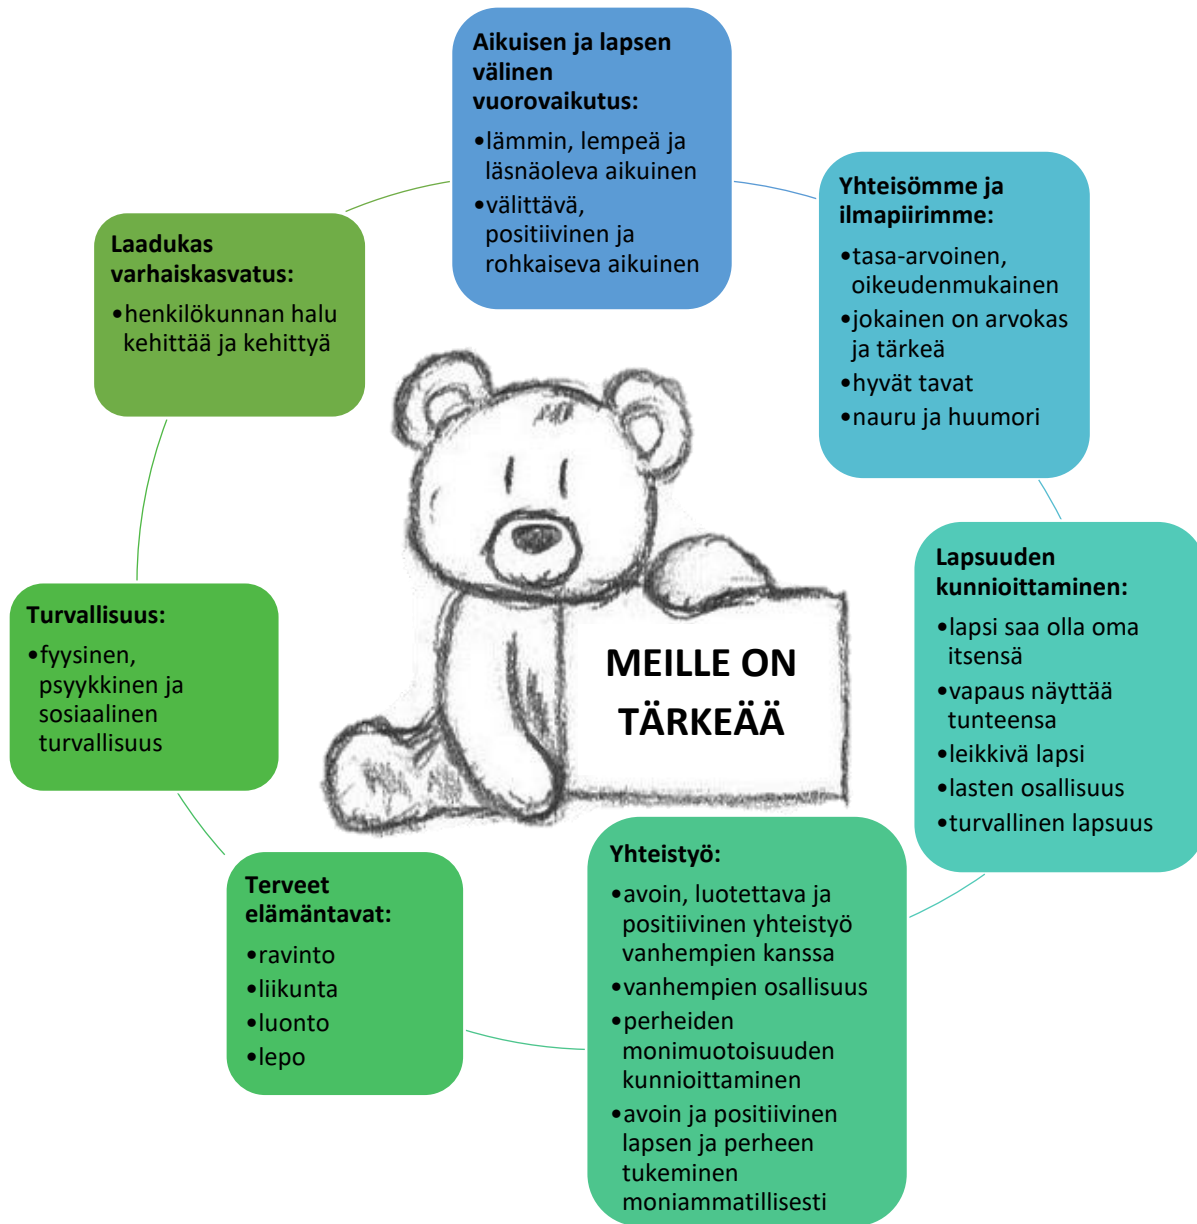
MEILLE ON TÄRKEÄÄ

Aikuisen ja lapsen välinen vuorovaikutus:
•lämmin, lempeä ja läsnäoleva aikuinen
•välittävä, positiivinen ja rohkaiseva aikuinen

Yhteisömme ja ilmapiirimme:
•tasa-arvoinen, oikeudenmukainen
•jokainen on arvokas ja tärkeä
•hyvät tavat
•nauru ja huumori

Lapsuuden kunnioittaminen:
•lapsi saa olla oma itsensä
•vapaus näyttää tunteensa
•leikkivä lapsi
•lasten osallisuus
•turvallinen lapsuus

Yhteistyö:
•avoin, luotettava ja positiivinen yhteistyö vanhempien kanssa
•vanhempien osallisuus
•perheiden monimuotoisuuden kunnioittaminen
•avoin ja positiivinen lapsen ja perheen tukeminen moniammatillisesti

Terveet elämäntavat:
•ravinto
•liikunta
•luonto
•lepo

Turvallisuus:
•fyysinen, psyykkinen ja sosiaalinen turvallisuus

Laadukas varhaiskasvatus:
•henkilökunnan halu kehittää ja kehittyä